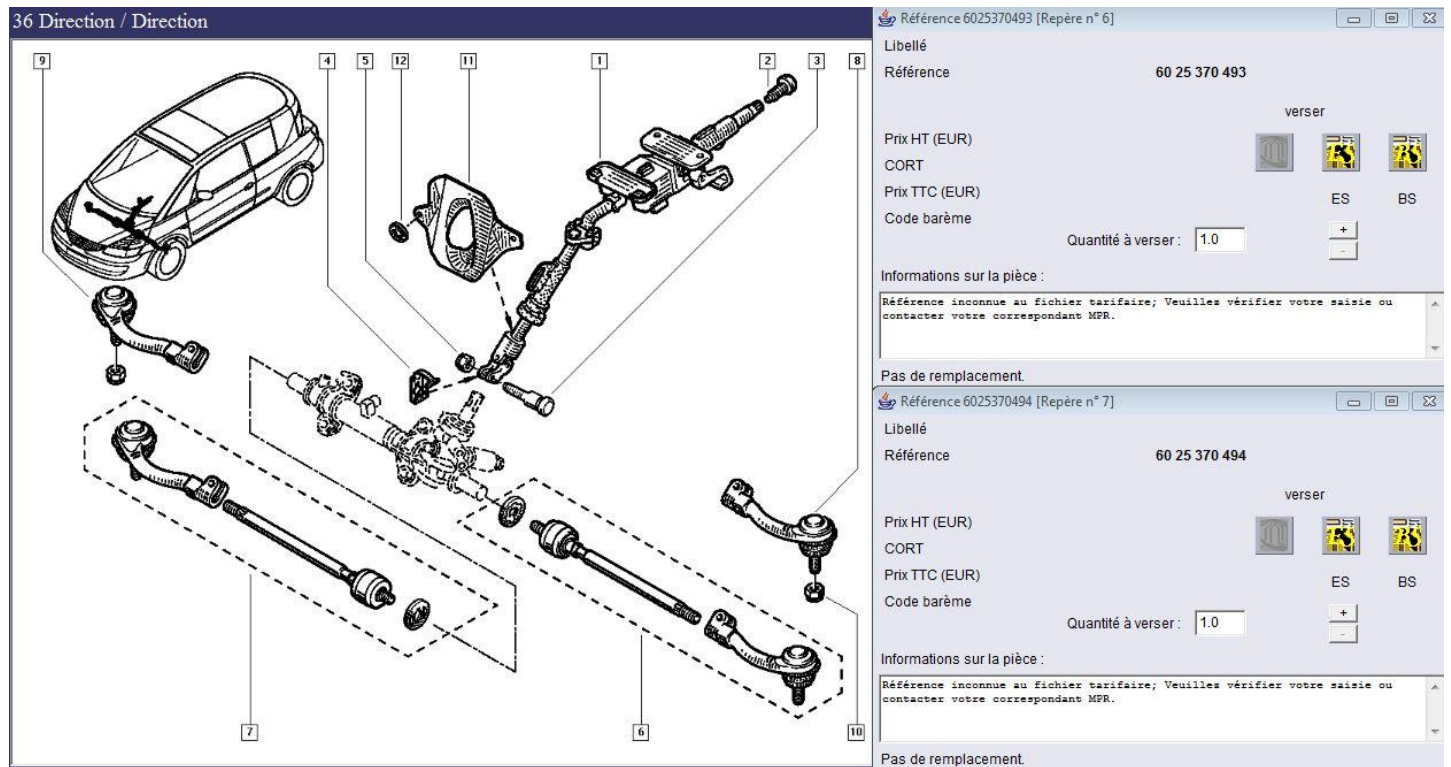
36 Direction / Direction

9
4
5
12
11
1
2
3
8
7
6
10

Référence 6025370493 [Repère n° 6]

Libellé
Référence 60 25 370 493
verser
Prix HT (EUR)
CORT
Prix TTC (EUR)
ES BS
Code barème
Quantité à verser : 1.0
+
-
Informations sur la pièce :
Référence inconnue au fichier tarifaire; Veuillez vérifier votre saisie ou contacter votre correspondant MPR.
Pas de remplacement.

Référence 6025370494 [Repère n° 7]

Libellé
Référence 60 25 370 494
verser
Prix HT (EUR)
CORT
Prix TTC (EUR)
ES BS
Code barème
Quantité à verser : 1.0
+
-
Informations sur la pièce :
Référence inconnue au fichier tarifaire; Veuillez vérifier votre saisie ou contacter votre correspondant MPR.
Pas de remplacement.